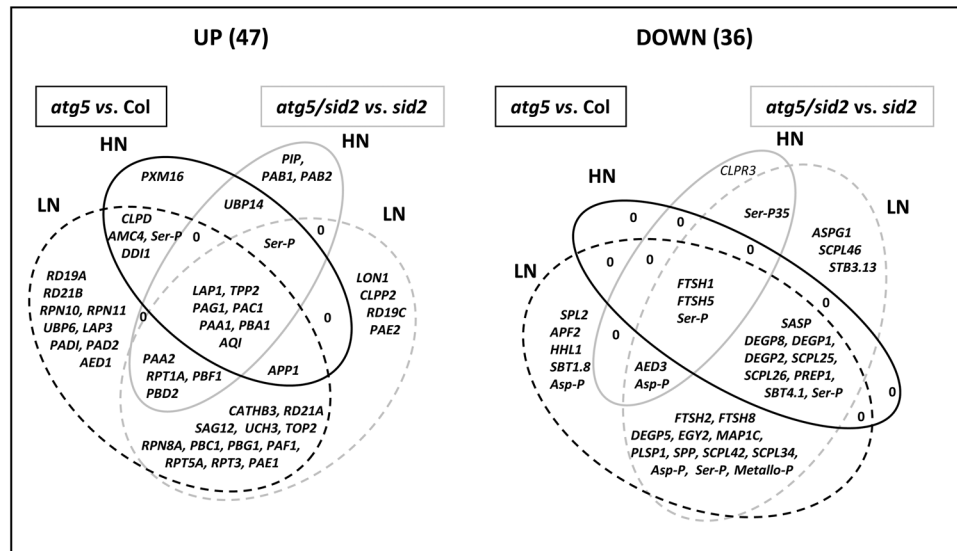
UP (47)

atg5 vs. Col

atg5/sid2 vs. sid2

HN

HN

LN

LN

PXM16

PIP, PAB1, PAB2

UBP14

CLPD AMC4, Ser-P DDI1

0

Ser-P

0

LON1 CLPP2 RD19C PAE2

RD19A RD21B RPN10, RPN11 UBP6, LAP3 PADI, PAD2 AED1

0

LAP1, TPP2 PAG1, PAC1 PAA1, PBA1 AQI

0

PAA2 RPT1A, PBF1 PBD2

APP1

CATHB3, RD21A SAG12, UCH3, TOP2 RPN8A, PBC1, PBG1, PAF1, RPT5A, RPT3, PAE1

DOWN (36)

atg5 vs. Col

atg5/sid2 vs. sid2

HN

HN

CLPR3

LN

LN

0

Ser-P35

ASPG1 SCPL46 STB3.13

0

0

0

FTSH1 FTSH5 Ser-P

0

SPL2 APF2 HHL1 SBT1.8 Asp-P

0

SASP DEGP8, DEGP1, DEGP2, SCPL25, SCPL26, PREP1, SBT4.1, Ser-P

AED3 Asp-P

0

0

FTSH2, FTSH8 DEGP5, EGY2, MAP1C, PLSP1, SPP, SCPL42, SCPL34, Asp-P, Ser-P, Metallo-P